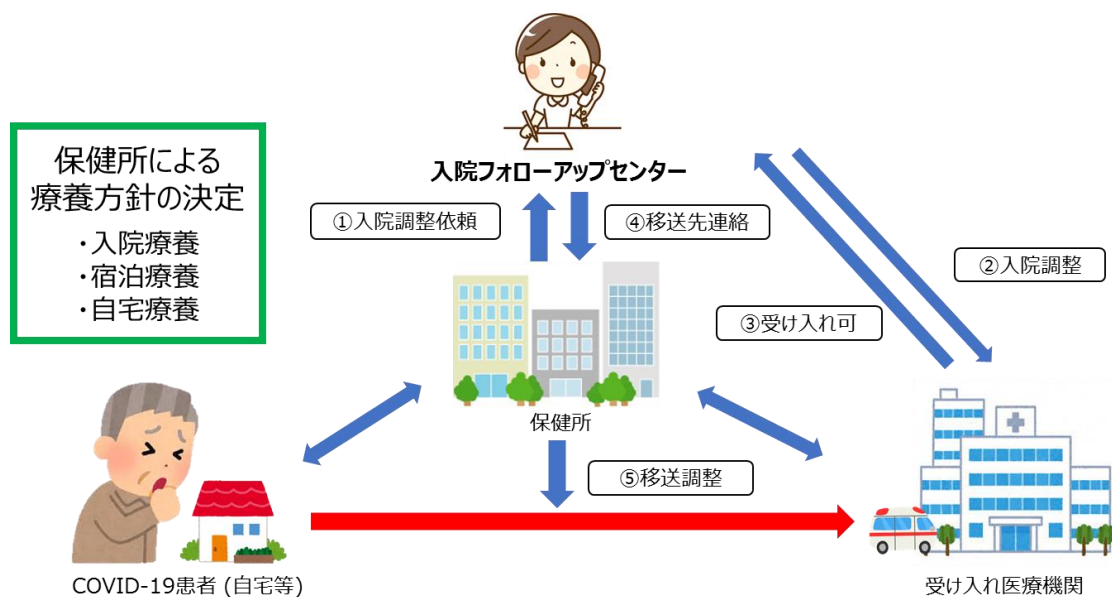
保健所による
療養方針の決定

・入院療養
・宿泊療養
・自宅療養

入院フォローアップセンター

①入院調整依頼

④移送先連絡

②入院調整

③受け入れ可

保健所

⑤移送調整

COVID-19患者 (自宅等)

受け入れ医療機関